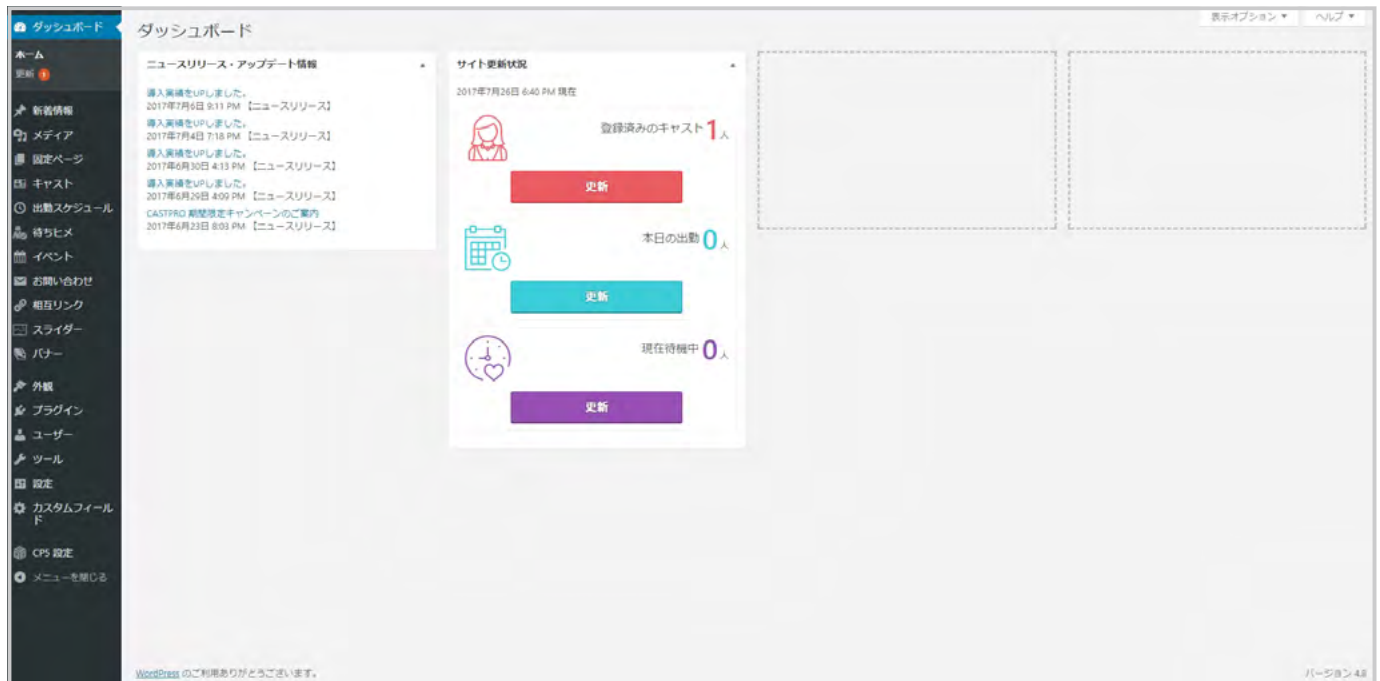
ダッシュボード
ホーム
更新 1
新着情報
メディア
固定ページ
キャスト
出勤スケジュール
待ちヒメ
イベント
お問い合わせ
相互リンク
スライダー
バナー
外観
プラグイン
ユーザー
ツール
設定
カスタムフィールド
CPS 設定
メニューを閉じる

ダッシュボード

表示オプション ▼
ヘルプ ▼

ニュースリリース・アップデート情報

導入実績をUPしました。
2017年7月6日 9:11 PM 【ニュースリリース】
導入実績をUPしました。
2017年7月4日 7:18 PM 【ニュースリリース】
導入実績をUPしました。
2017年6月30日 4:13 PM 【ニュースリリース】
導入実績をUPしました。
2017年6月29日 4:09 PM 【ニュースリリース】
CASTPRO 期間限定キャンペーンのご案内
2017年6月23日 8:03 PM 【ニュースリリース】

サイト更新状況

2017年7月26日 6:40 PM 現在

登録済みのキャスト 1 人
更新
本日の出勤 0 人
更新
現在待機中 0 人
更新

WordPress のご利用ありがとうございます。
バージョン 4.8